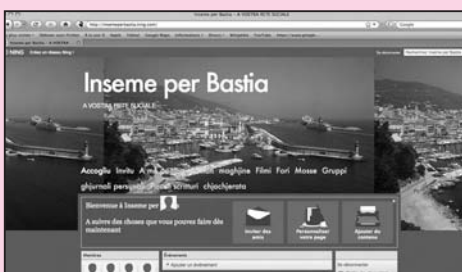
Inseme per Bastia - A VOSTRA RETE SUCIALE

http://insemeperbastia.ning.com/

Google

Créer un réseau Ning !

Se déconnecter

Inseme per Bastia

A VOSTRA RETE SUCIALE

Accogliu Invitu A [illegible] maghjine Filmi Fori Mosse Gruppi ghjurnali perso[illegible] scrittori chjochjerata

Bienvenue à Inseme per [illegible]

A suivre des choses que vous pouvez faire dès maintenant

Inviter des amis

Personnaliser votre page

Ajouter du contenu

Membres

Événements

Ajouter un événement

Se désinscrire